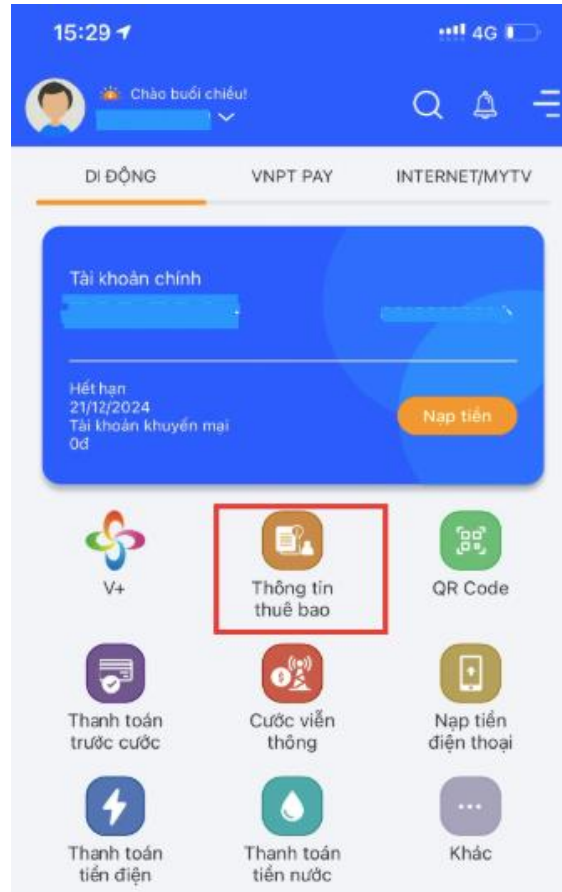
15:29

4G

Chào buổi chiều!

DI ĐỘNG

VNPT PAY

INTERNET/MYTV

Tài khoản chính

Hết hạn
21/12/2024
Tài khoản khuyến mại
0đ

Nạp tiền

V+

Thông tin thuê bao

QR Code

Thanh toán trước cước

Cước viễn thông

Nạp tiền điện thoại

Thanh toán tiền điện

Thanh toán tiền nước

Khác